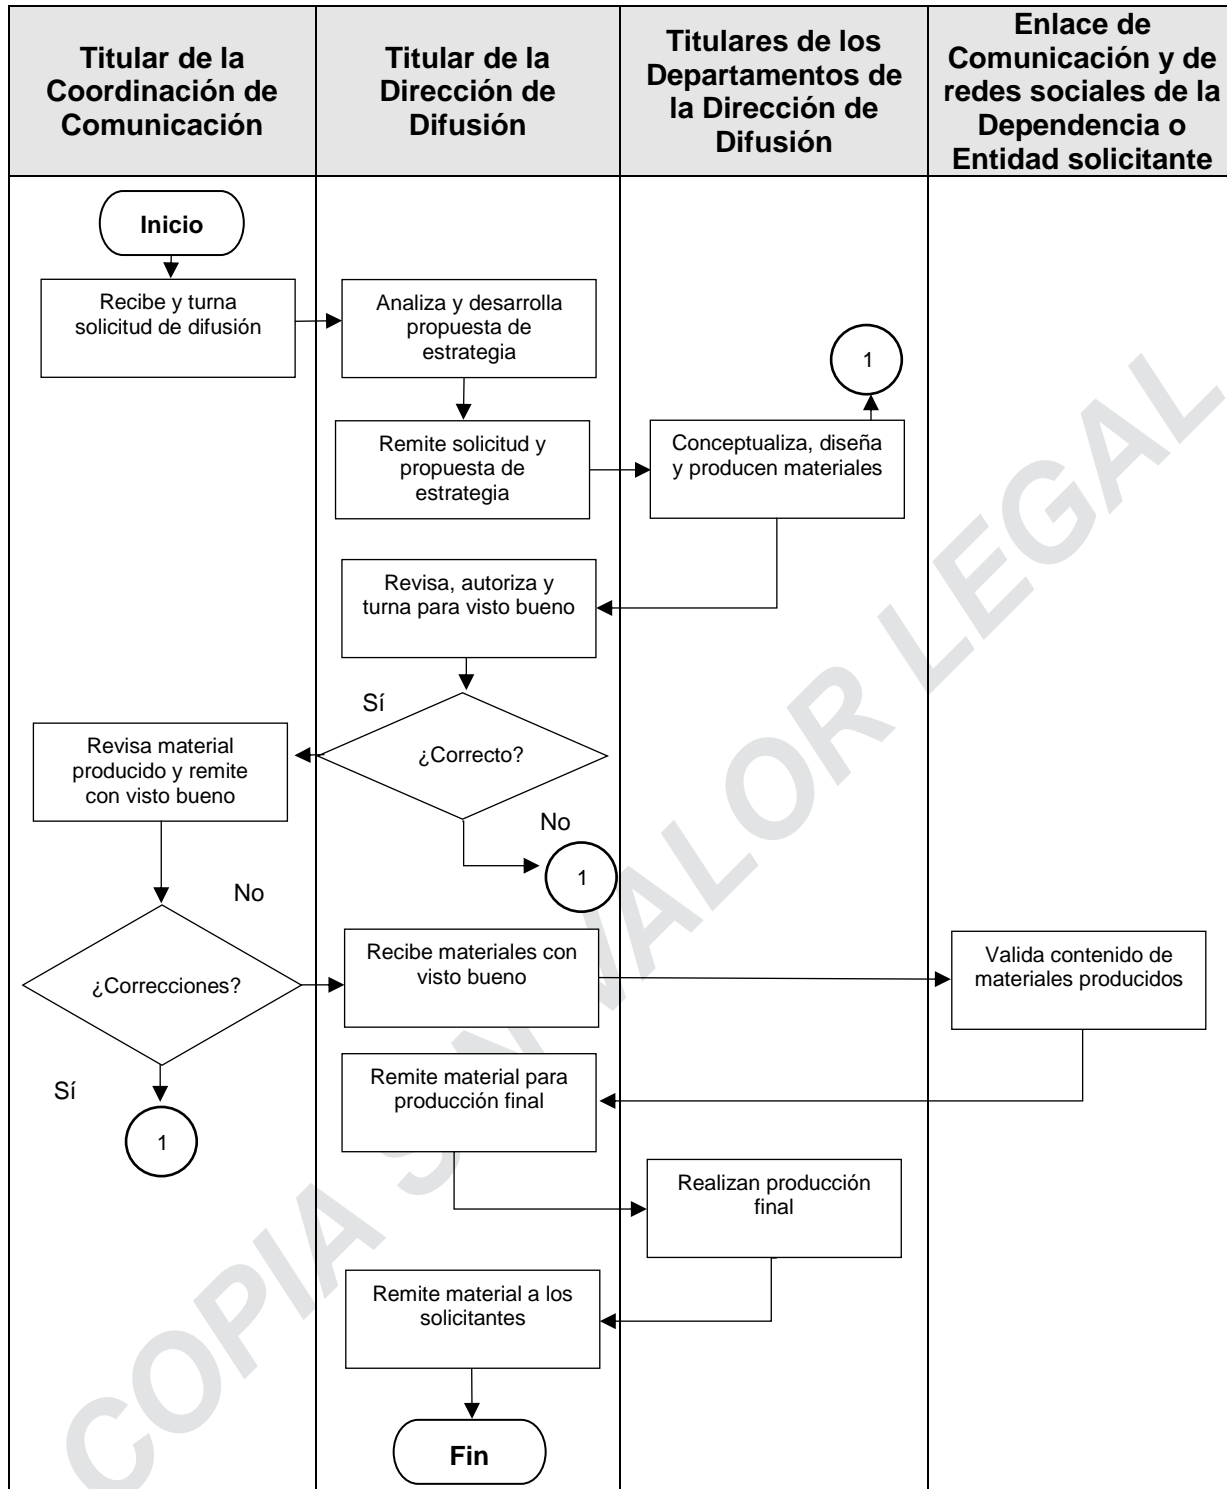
| Titular de la Coordinación de Comunicación | Titular de la Dirección de Difusión | Titulares de los Departamentos de la Dirección de Difusión | Enlace de Comunicación y de redes sociales de la Dependencia o Entidad solicitante |
|---|---|---|---|

Inicio

Recibe y turna solicitud de difusión

Analiza y desarrolla propuesta de estrategia

1

Remite solicitud y propuesta de estrategia

Conceptualiza, diseña y producen materiales

Revisa, autoriza y turna para visto bueno

Sí

Revisa material producido y remite con visto bueno

¿Correcto?

No

1

No

¿Correcciones?

Recibe materiales con visto bueno

Valida contenido de materiales producidos

Sí

Remite material para producción final

1

Realizan producción final

Remite material a los solicitantes

Fin

COPIA SIN VALOR LEGAL